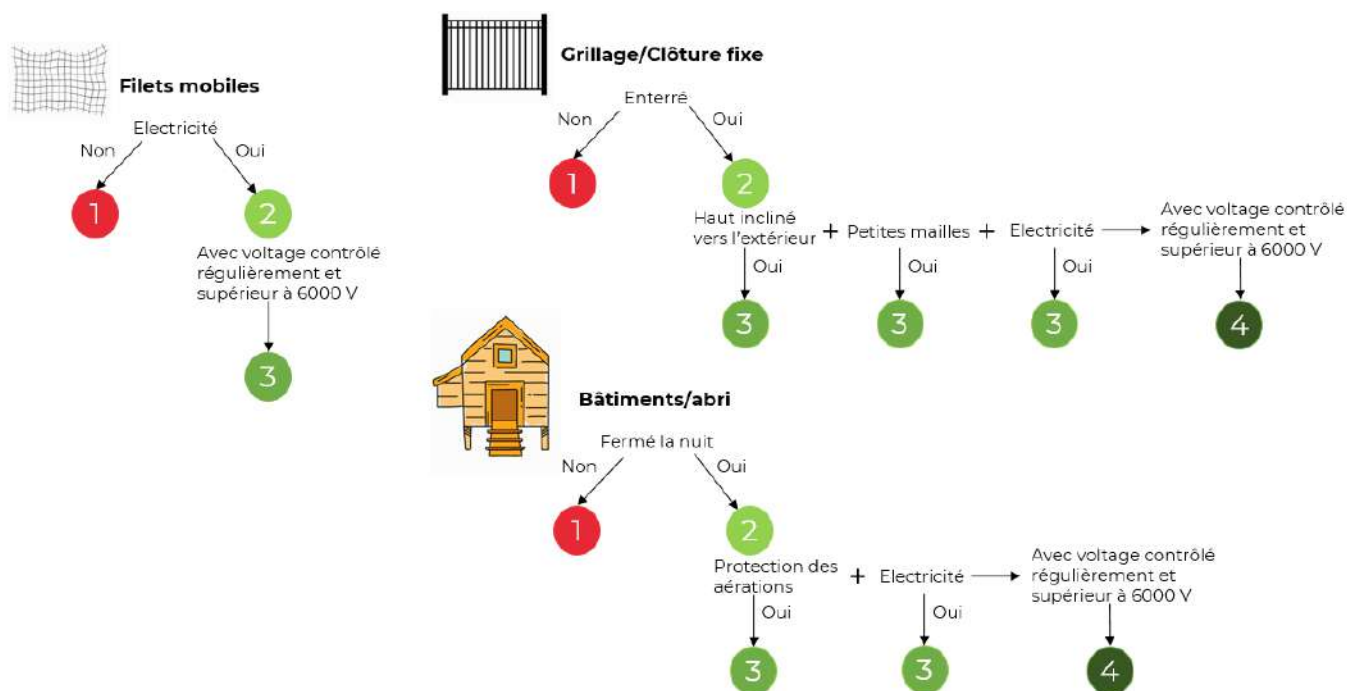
Filets mobiles

Electricité

Non

Oui

1

2

Avec voltage contrôlé régulièrement et supérieur à 6000 V

3

Grillage/Clôture fixe

Enterré

Non

Oui

1

2

Haut incliné vers l'extérieur + Petites mailles + Electricité → Avec voltage contrôlé régulièrement et supérieur à 6000 V

Oui

Oui

Oui

3

3

3

4

Bâtiments/abri

Fermé la nuit

Non

Oui

1

2

Protection des aérations + Electricité → Avec voltage contrôlé régulièrement et supérieur à 6000 V

Oui

Oui

3

3

4